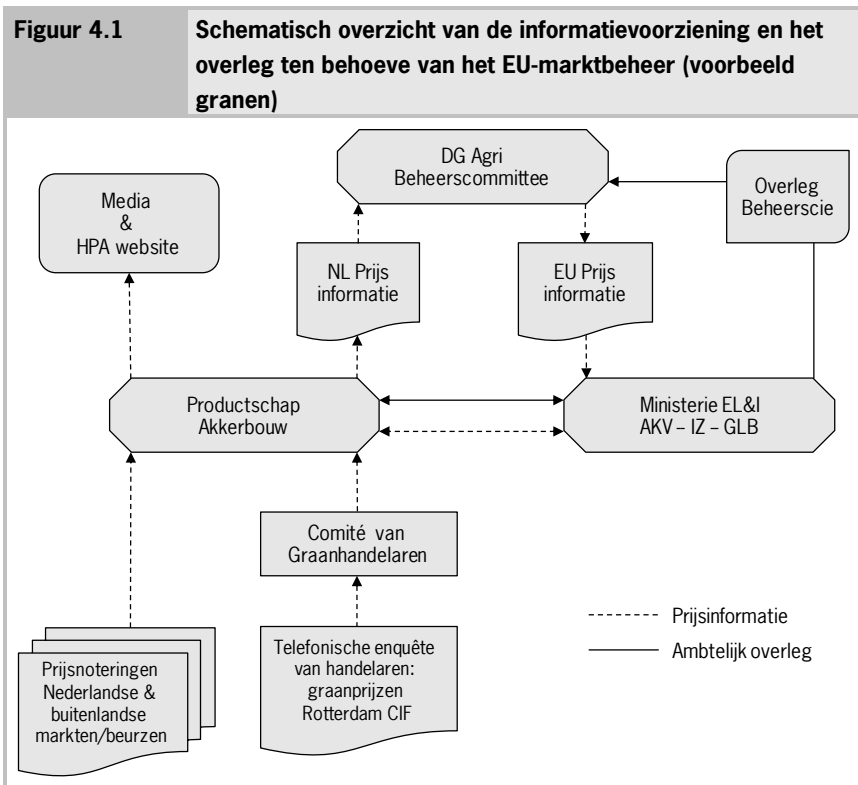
Figuur 4.1 Schematisch overzicht van de informatievoorziening en het overleg ten behoeve van het EU-marktbeheer (voorbeeld granen)

DG Agri
Beheerscommittee

Media
&
HPA website

Overleg
Beheerscie

NL Prijs
informatie

EU Prijs
informatie

Productschap
Akkerbouw

Ministerie EL&I
AKV – IZ – GLB

Comité van
Graanhandelaren

Prijsinformatie

Ambtelijk overleg

Prijsnoteringen
Nederlandse &
buitenlandse
markten/beurzen

Telefonische enquête
van handelaren:
graanprijzen
Rotterdam CIF